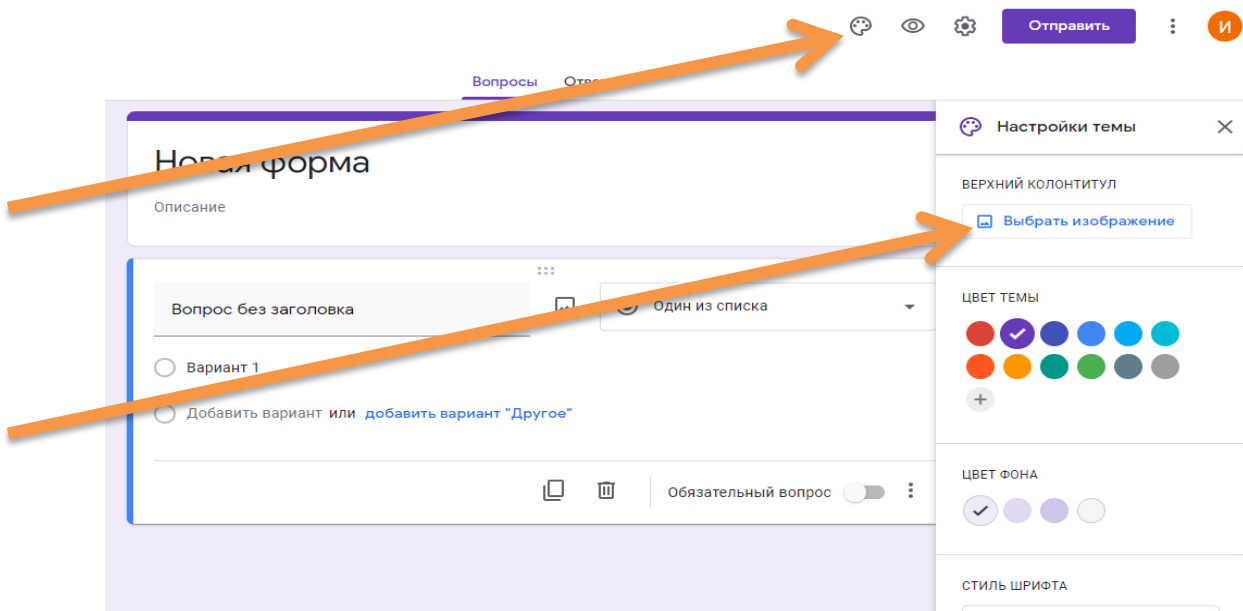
Отправить

И

Вопросы Отв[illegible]

Новая форма

Описание

Вопрос без заголовка

Один из списка

Вариант 1

Добавить вариант или добавить вариант "Другое"

Обязательный вопрос

Настройки темы

ВЕРХНИЙ КОЛОНТИТУЛ

Выбрать изображение

ЦВЕТ ТЕМЫ

ЦВЕТ ФОНА

СТИЛЬ ШРИФТА